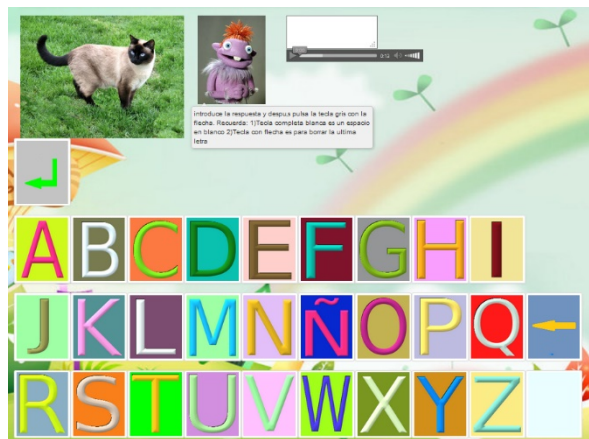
introduce la respuesta y despues pulsa la tecla gris con la flecha. Recuerda: 1)Tecla completa blanca es un espacio en blanco 2)Tecla con flecha es para borrar la ultima letra

2:12

A B C D E F G H I

J K L M N Ñ O P Q

R S T U V W X Y Z